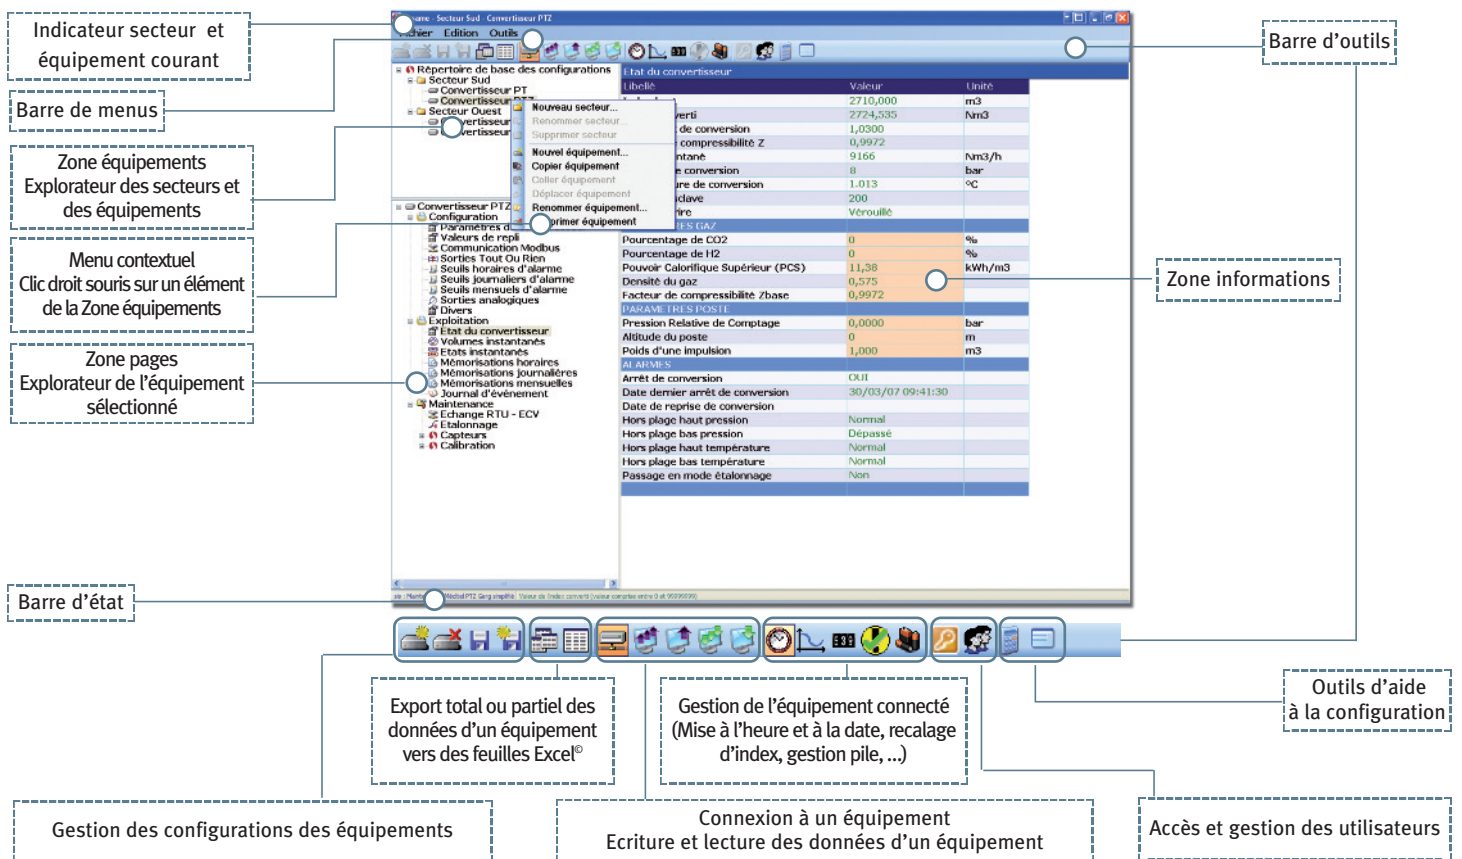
Indicateur secteur et équipement courant

Barre de menus

Zone équipements Explorateur des secteurs et des équipements

Menu contextuel Clic droit souris sur un élément de la Zone équipements

Zone pages Explorateur de l'équipement sélectionné

Barre d'état

Barre d'outils

Zone informations

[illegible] - Secteur Sud - Convertisseur PTZ

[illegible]chier Edition Outils

Répertoire de base des configurations
Secteur Sud
Convertisseur PT
Convertisseur PTZ
Secteur Ouest
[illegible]vertisseur
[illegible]vertisseur

Nouveau secteur...
Renommer secteur
Supprimer secteur
Nouvel équipement...
Copier équipement
Coller équipement
Déplacer équipement
Renommer équipement...
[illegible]primer équipement

Convertisseur PTZ
Configuration
Paramètres d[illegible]
Valeurs de repli
Communication Modbus
Sorties Tout Ou Rien
Seuils horaires d'alarme
Seuils journaliers d'alarme
Seuils mensuels d'alarme
Sorties analogiques
Divers
Exploitation
Etat du convertisseur
Volumes instantanés
Etats instantanés
Mémorisations horaires
Mémorisations journalières
Mémorisations mensuelles
Journal d'événement
Maintenance
Echange RTU - ECV
Etalonnage
Capteurs
Calibration

Etat du convertisseur

| Libellé | Valeur | Unité |
|---|---|---|
| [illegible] | 2710,000 | m3 |
| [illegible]verti | 2724,535 | Nm3 |
| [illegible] de conversion | 1,0300 | |
| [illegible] compressibilité Z | 0,9972 | |
| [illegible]ntané | 9166 | Nm3/h |
| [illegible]e conversion | 8 | bar |
| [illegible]re de conversion | 1.013 | °C |
| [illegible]clave | 200 | |
| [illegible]ire | Vérouillé | |
| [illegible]ES GAZ | | |
| Pourcentage de CO2 | 0 | % |
| Pourcentage de H2 | 0 | % |
| Pouvoir Calorifique Supérieur (PCS) | 11,38 | kWh/m3 |
| Densité du gaz | 0,575 | |
| Facteur de compressibilité Zbase | 0,9972 | |
| PARAMETRES POSTE | | |
| Pression Relative de Comptage | 0,0000 | bar |
| Altitude du poste | 0 | m |
| Poids d'une impulsion | 1,000 | m3 |
| ALARMES | | |
| Arrêt de conversion | OUI | |
| Date dernier arrêt de conversion | 30/03/07 09:41:30 | |
| Date de reprise de conversion | | |
| Hors plage haut pression | Normal | |
| Hors plage bas pression | Dépassé | |
| Hors plage haut température | Normal | |
| Hors plage bas température | Normal | |
| Passage en mode étalonnage | Non | |

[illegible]

Export total ou partiel des données d'un équipement vers des feuilles Excel©

Gestion de l'équipement connecté (Mise à l'heure et à la date, recalage d'index, gestion pile, ...)

Outils d'aide à la configuration

Gestion des configurations des équipements

Connexion à un équipement
Ecriture et lecture des données d'un équipement

Accès et gestion des utilisateurs